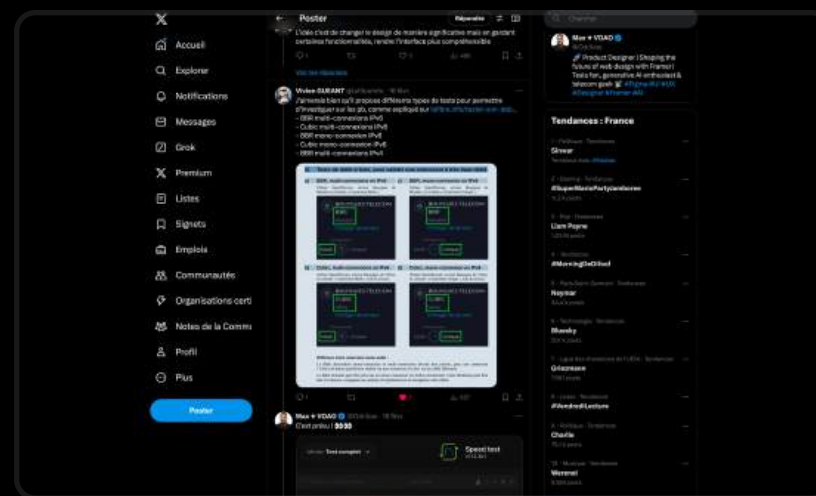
X

Accueil

Explorer

Notifications

Messages

Grok

Premium

Listes

Signets

Emplois

Communautés

Organisations certi

Notes de la Comm

Profil

Plus

Poster

Poster

Répondre

L'idée c'est de changer le design de manière significative mais en gardant certaines fonctionnalités, rendre l'interface plus compréhensible

Voir les réponses

Vivien GUEANT @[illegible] · 18 févr.

J'aimerais bien qu'il propose différents types de tests pour permettre d'investiguer sur les pb, comme expliqué sur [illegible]
- BBR multi-connexions IPv6
- Cubic multi-connexions IPv6
- BBR mono-connexion IPv6
- Cubic mono-connexion IPv6
- BBR multi-connexions IPv4

Max ✦ VDAO @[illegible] · 18 févr.

C'est prévu ! 😎😎

Speed test

Chercher

Max ✦ VDAO
@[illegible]
Product Designer | Shaping the future of web design with Framer | Tests fan, generative AI enthusiast & telecom geek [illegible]

Tendances : France

Slewar

#SuperMarioPartyJamboree

Liam Payne

#MorningDeDilod

Neymar

Bluesky

Griezmann

#VendrediLecture

Charlie

Mererel